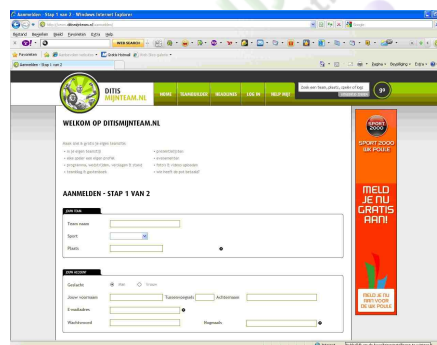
Aanmelden - Stap 1 van 2 - Windows Internet Explorer

http://www.ditismijnteam.nl/aanmelden

Bestand Bewerken Beeld Favorieten Extra Help

WEB SEARCH

Favorieten

Aanmelden - Stap 1 van 2

Pagina Veiligheid Extra

DITIS MIJNTEAM.NL

NIEUWS TEAMINDEX SEASONS LOG IN HELP MIJ!

Zoek een team, plaats, speler of trainer

go

WELKOM OP DITISMIJNTEAM.NL

Maak jouw eigen teamsite!

AANMELDEN - STAP 1 VAN 2

JOUW TEAM

Teams naam

Sport

Plaats

JOUW ACCOUNT

Geslacht Man Vrouw

Jouw voornaam Tussenvoegsels Achternaam

E-mailadres

Wachtwoord Nogmaals

SPORT 2000

SPORT 2000 WK POULE

MELD JE NU GRATIS AAN!

MELD JE NU NU AAN VOOR DE WK POULE